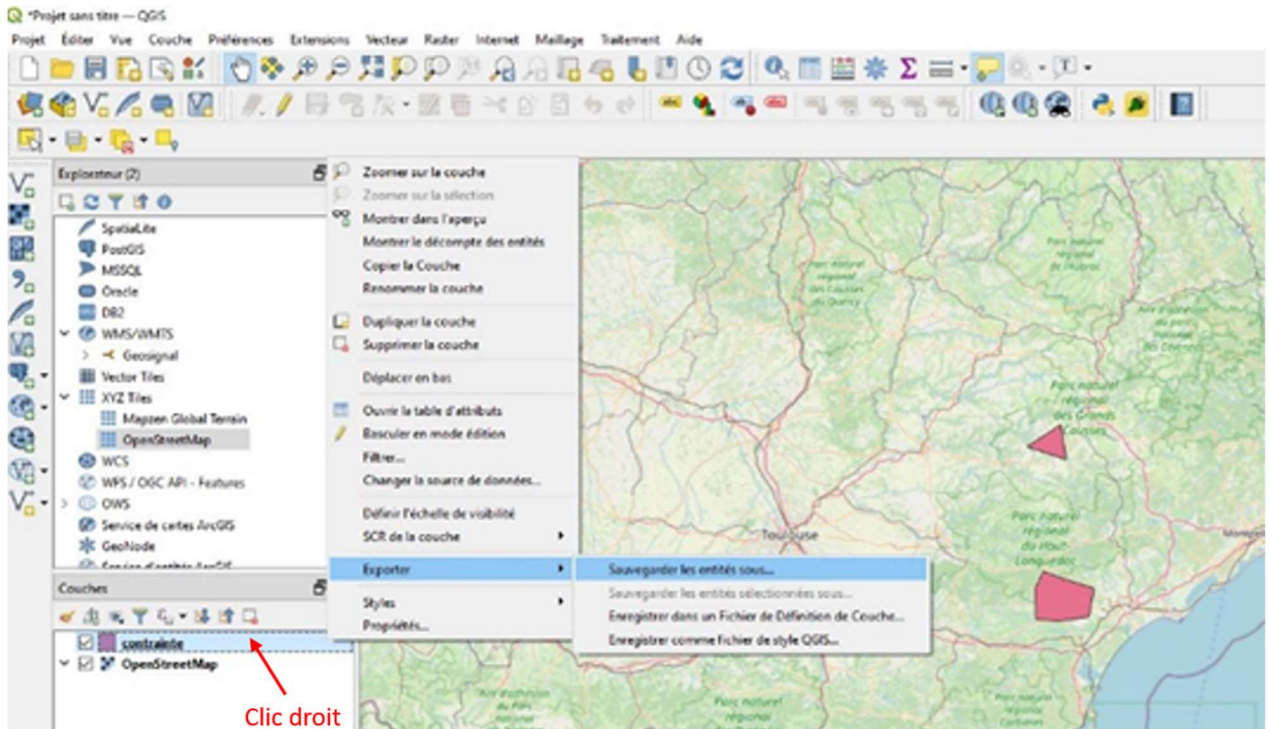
*Projet sans titre — QGIS

Projet Éditer Vue Couche Préférences Extensions Vecteur Raster Internet Maillage Traitement Aide

Explorateur (2)

SpatiaLite
PostGIS
MSSQL
Oracle
DB2
WMS/WMTS
Geosignal
Vector Tiles
XYZ Tiles
Mapzen Global Terrain
OpenStreetMap
WCS
WFS / OGC API - Features
OWS
Service de cartes ArcGIS
GeoNode
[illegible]

Couches

contrainte
OpenStreetMap

Clic droit

Zoomer sur la couche
Zoomer sur la sélection
Montrer dans l'aperçu
Montrer le décompte des entités
Copier la Couche
Renommer la couche
Dupliquer la couche
Supprimer la couche
Déplacer en bas
Ouvrir la table d'attributs
Basculer en mode édition
Filtrer...
Changer la source de données...
Définir l'échelle de visibilité
SCR de la couche
Exporter
Styles
Propriétés...

Sauvegarder les entités sous...
Sauvegarder les entités sélectionnées sous...
Enregistrer dans un Fichier de Définition de Couche...
Enregistrer comme fichier de style QGIS...

Parc naturel régional des Causses du Quercy
Parc naturel régional de l'Aubrac
Parc naturel régional des Grands Causses
Parc naturel régional du Haut-Languedoc
Toulouse
Montpellier
Parc naturel régional